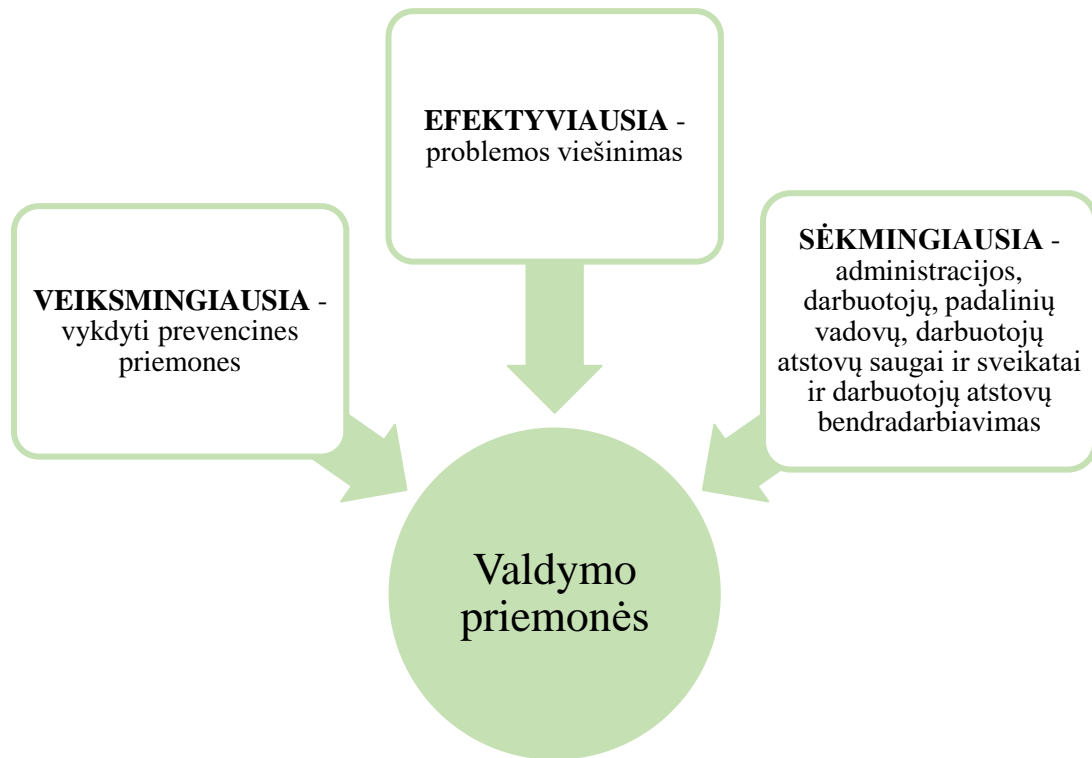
EFEKTYVIAUSIA - problemos viešinimas

VEIKSMINGIAUSIA - vykdyti prevencines priemones

SĖKMINGIAUSIA - administracijos, darbuotojų, padalinių vadovų, darbuotojų atstovų saugai ir sveikatai ir darbuotojų atstovų bendradarbiavimas

Valdymo priemonės